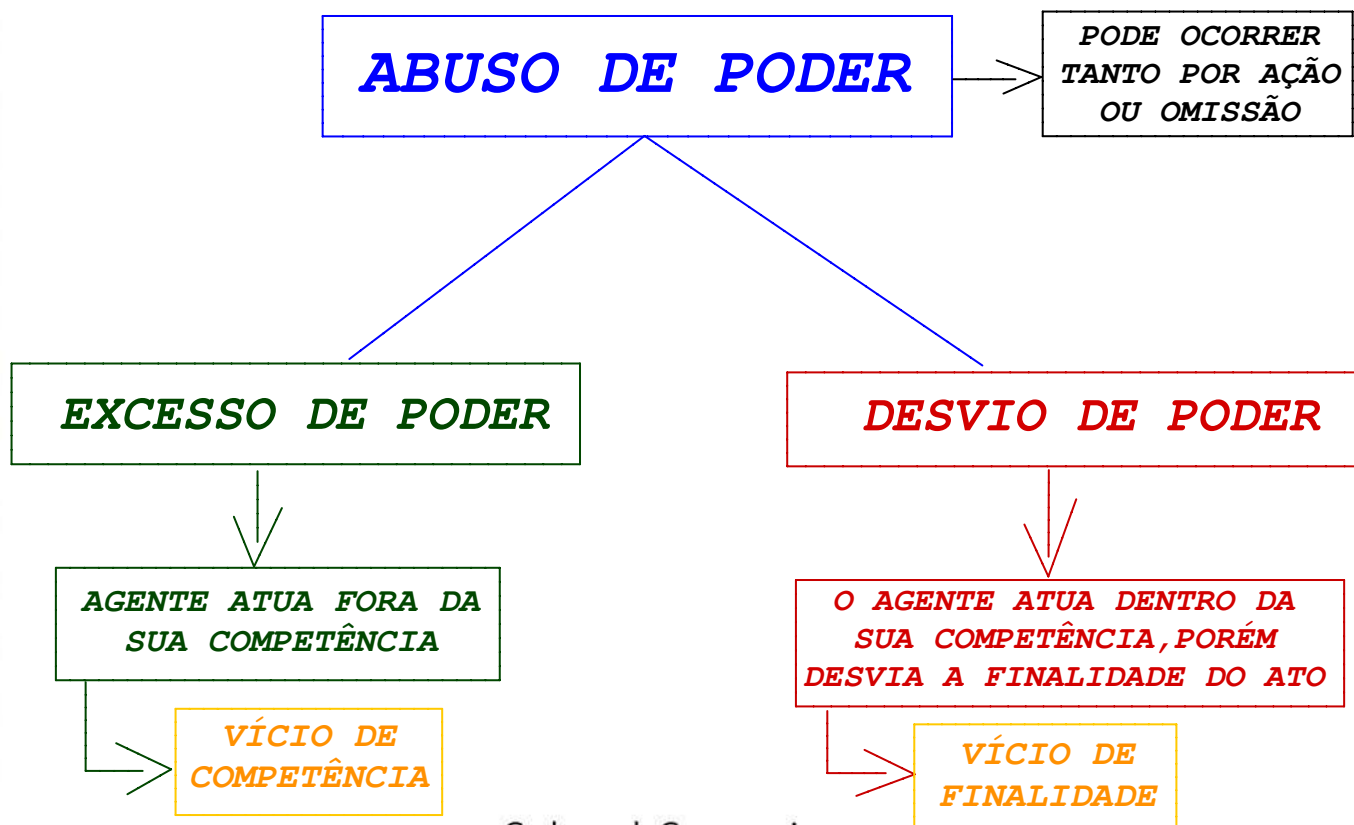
ABUSO DE PODER

PODE OCORRER TANTO POR AÇÃO OU OMISSÃO

EXCESSO DE PODER

DESVIO DE PODER

AGENTE ATUA FORA DA SUA COMPETÊNCIA

O AGENTE ATUA DENTRO DA SUA COMPETÊNCIA,PORÉM DESVIA A FINALIDADE DO ATO

VÍCIO DE COMPETÊNCIA

VÍCIO DE FINALIDADE

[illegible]